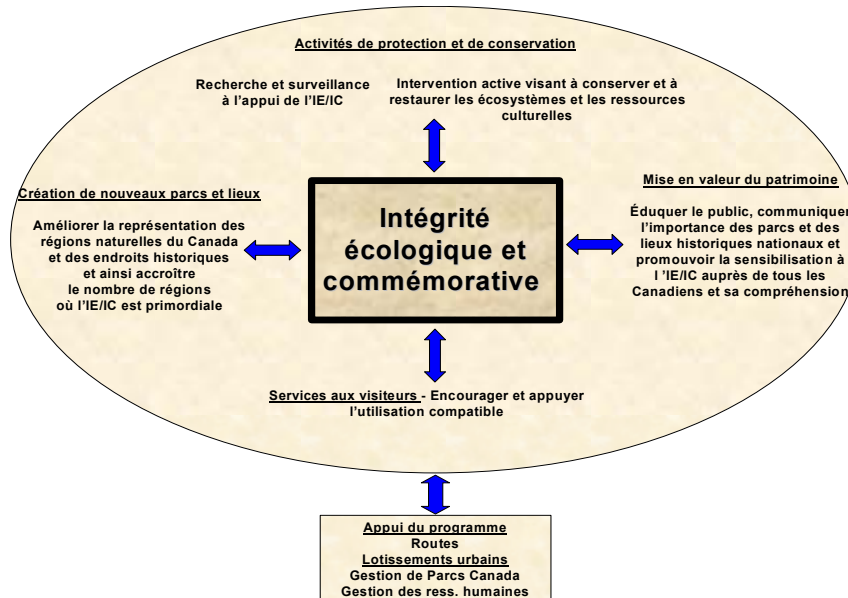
Activités de protection et de conservation

Recherche et surveillance à l'appui de l'IE/IC

Intervention active visant à conserver et à restaurer les écosystèmes et les ressources culturelles

Création de nouveaux parcs et lieux

Améliorer la représentation des régions naturelles du Canada et des endroits historiques et ainsi accroître le nombre de régions où l'IE/IC est primordiale

Intégrité écologique et commémorative

Mise en valeur du patrimoine

Éduquer le public, communiquer l'importance des parcs et des lieux historiques nationaux et promouvoir la sensibilisation à l 'IE/IC auprès de tous les Canadiens et sa compréhension

Services aux visiteurs - Encourager et appuyer l'utilisation compatible

Appui du programme
Routes
Lotissements urbains
Gestion de Parcs Canada
Gestion des ress. humaines